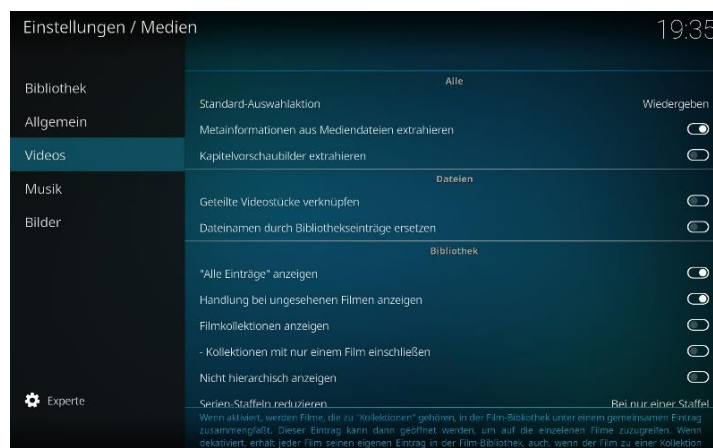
Einstellungen / Medien

19:35

Bibliothek
Allgemein
Videos
Musik
Bilder

Experte

Alle

Standard-Auswahlaktion Wiedergeben

Metainformationen aus Mediendateien extrahieren

Kapitelvorschaubilder extrahieren

Dateien

Geteilte Videostücke verknüpfen

Dateinamen durch Bibliothekseinträge ersetzen

Bibliothek

"Alle Einträge" anzeigen

Handlung bei ungesehenen Filmen anzeigen

Filmkollektionen anzeigen

- Kollektionen mit nur einem Film einschließen

Nicht hierarchisch anzeigen

Serien-Staffeln reduzieren Bei nur einer Staffel

Wenn aktiviert, werden Filme, die zu "Kollektionen" gehören, in der Film-Bibliothek unter einem gemeinsamen Eintrag zusammengefaßt. Dieser Eintrag kann dann geöffnet werden, um auf die einzelnen Filme zuzugreifen. Wenn deaktiviert, erhält jeder Film seinen eigenen Eintrag in der Film-Bibliothek, auch, wenn der Film zu einer Kollektion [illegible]